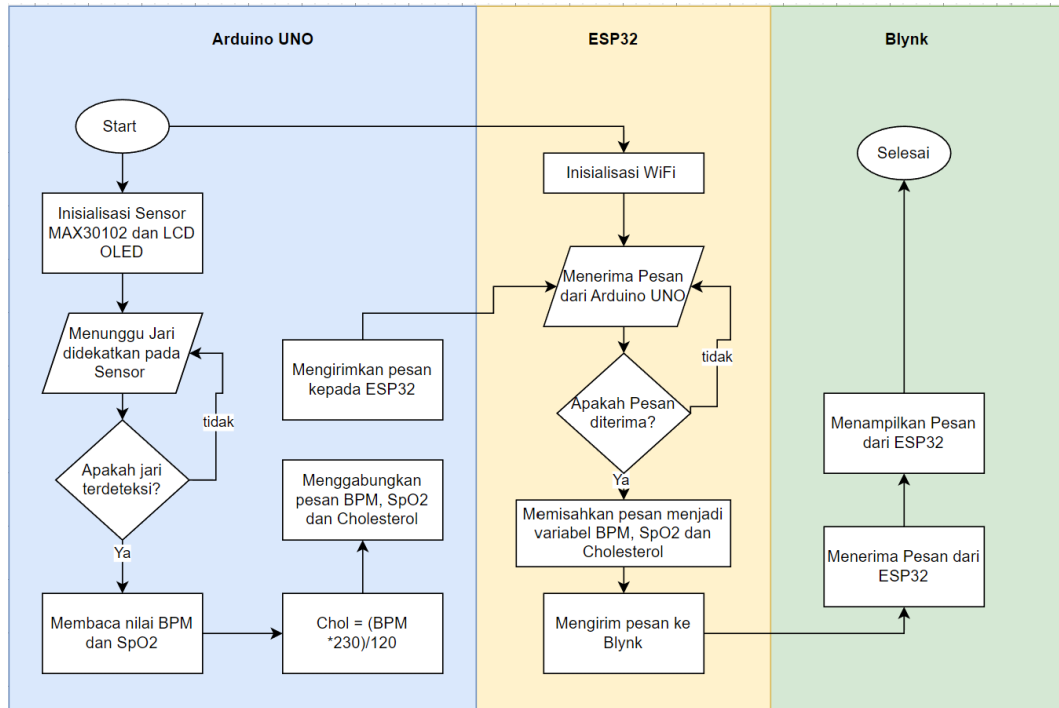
Arduino UNO

ESP32

Blynk

Start

Inisialisasi Sensor MAX30102 dan LCD OLED

Menunggu Jari didekatkan pada Sensor

tidak

Apakah jari terdeteksi?

Ya

Membaca nilai BPM dan SpO2

Chol = (BPM *230)/120

Menggabungkan pesan BPM, SpO2 dan Cholesterol

Mengirimkan pesan kepada ESP32

Inisialisasi WiFi

Menerima Pesan dari Arduino UNO

tidak

Apakah Pesan diterima?

Ya

Memisahkan pesan menjadi variabel BPM, SpO2 dan Cholesterol

Mengirim pesan ke Blynk

Menerima Pesan dari ESP32

Menampilkan Pesan dari ESP32

Selesai